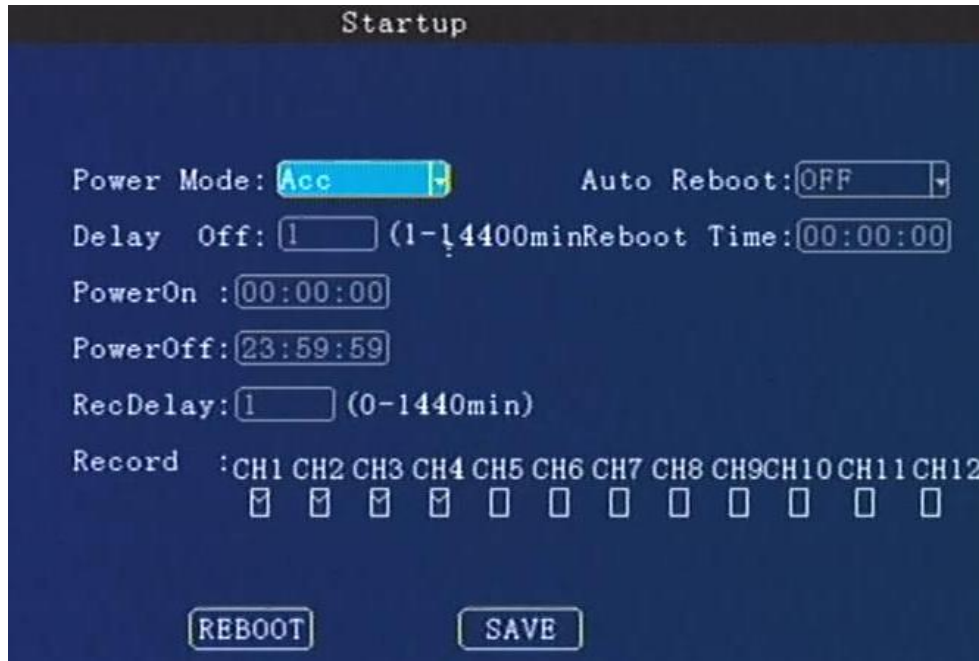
Startup

Power Mode: Acc

Auto Reboot: OFF

Delay Off: 1 (1-14400minReboot Time: 00:00:00

PowerOn : 00:00:00

PowerOff: 23:59:59

RecDelay: 1 (0-1440min)

Record :CH1 CH2 CH3 CH4 CH5 CH6 CH7 CH8 CH9CH10 CH11 CH12

REBOOT

SAVE